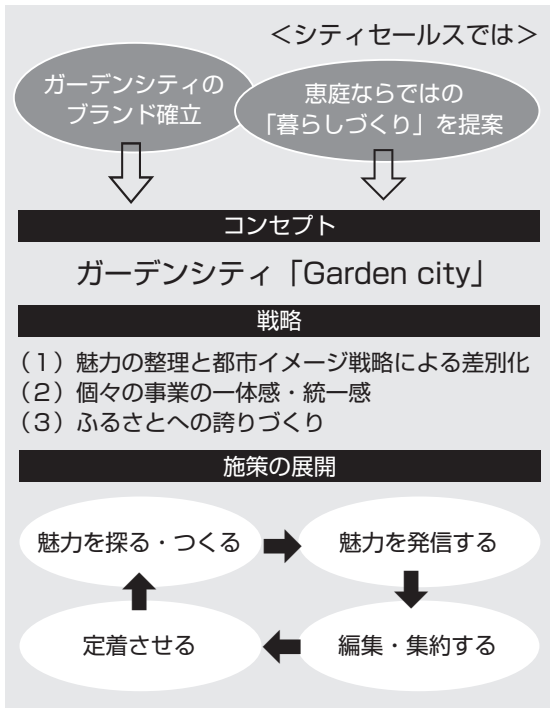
<シティセールスでは>

ガーデンシティのブランド確立

恵庭ならではの「暮らしづくり」を提案

コンセプト

ガーデンシティ「Garden city」

戦略

（1）魅力の整理と都市イメージ戦略による差別化
（2）個々の事業の一体感・統一感
（3）ふるさとへの誇りづくり

施策の展開

魅力を探る・つくる

魅力を発信する

編集・集約する

定着させる